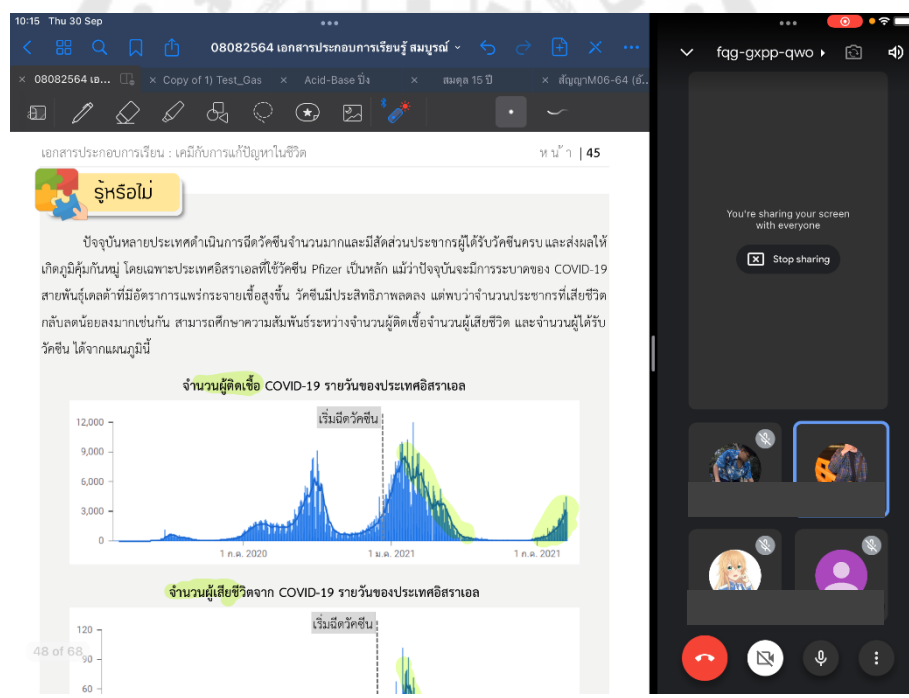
10:15 Thu 30 Sep

08082564 เอกสารประกอบการเรียนรู้ สมบูรณ์

× 08082564 เอ... × Copy of 1) Test_Gas Acid-Base ปิ๋ง × สมดุล 15 ปี × สัญญาM06-64 (อั...

เอกสารประกอบการเรียน : เคมีกับการแก้ปัญหาในชีวิต หน้า | 45

รู้หรือไม่

ปัจจุบันหลายประเทศดำเนินการฉีดวัคซีนจำนวนมากและมีสัดส่วนประชากรผู้ได้รับวัคซีนครบ และส่งผลให้เกิดภูมิคุ้มกันหมู่ โดยเฉพาะประเทศอิสราเอลที่ใช้วัคซีน Pfizer เป็นหลัก แม้ว่าปัจจุบันจะมีการระบาดของ COVID-19 สายพันธุ์เดลต้าที่มีอัตราการแพร่กระจายเชื้อสูงขึ้น วัคซีนมีประสิทธิภาพลดลง แต่พบว่าจำนวนประชากรที่เสียชีวิตกลับลดน้อยลงมากเช่นกัน สามารถศึกษาความสัมพันธ์ระหว่างจำนวนผู้ติดเชื้อจำนวนผู้เสียชีวิต และจำนวนผู้ได้รับวัคซีน ได้จากแผนภูมินี้

จำนวนผู้ติดเชื้อ COVID-19 รายวันของประเทศอิสราเอล

เริ่มฉีดวัคซีน

12,000
9,000
6,000
3,000
0

1 ก.ค. 2020 1 ม.ค. 2021 1 ก.ค. 2021

จำนวนผู้เสียชีวิตจาก COVID-19 รายวันของประเทศอิสราเอล

เริ่มฉีดวัคซีน

120
90
60

48 of 68

fqg-gxpp-qwo

You're sharing your screen with everyone

Stop sharing